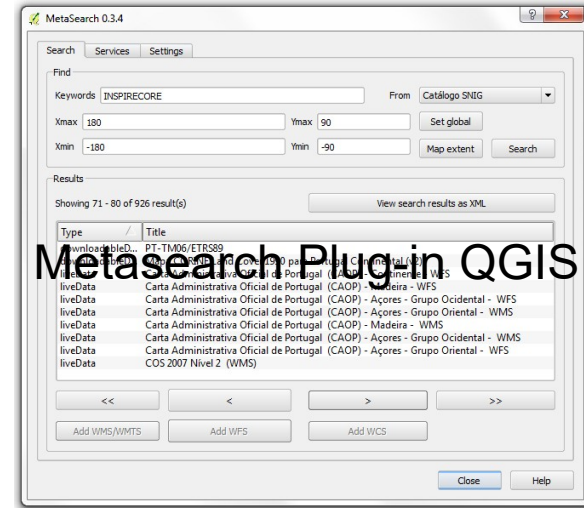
MetaSearch 0.3.4

? X

Search | Services | Settings

Find

Keywords INSPIRECORE

From Catálogo SNIG

Xmax 180

Ymax 90

Set global

Xmin -180

Ymin -90

Map extent

Search

Results

Showing 71 - 80 of 926 result(s)

View search results as XML

| Type | Title |
|---|---|
| downloadableD... | PT-TM06/ETRS89 |
| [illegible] | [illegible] Land Cover 1990 para Portugal Continental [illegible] |
| liveData | Carta Administrativa Oficial de Portugal (CAOP) - Continente - WFS |
| liveData | Carta Administrativa Oficial de Portugal (CAOP) - Madeira - WFS |
| liveData | Carta Administrativa Oficial de Portugal (CAOP) - Açores - Grupo Ocidental - WFS |
| liveData | Carta Administrativa Oficial de Portugal (CAOP) - Açores - Grupo Oriental - WMS |
| liveData | Carta Administrativa Oficial de Portugal (CAOP) - Madeira - WMS |
| liveData | Carta Administrativa Oficial de Portugal (CAOP) - Açores - Grupo Ocidental - WMS |
| liveData | Carta Administrativa Oficial de Portugal (CAOP) - Açores - Grupo Oriental - WFS |
| liveData | COS 2007 Nível 2 (WMS) |

Metasearch Plug-in QGIS

<<  <  >  >>

Add WMS/WMTS  Add WFS  Add WCS

Close  Help